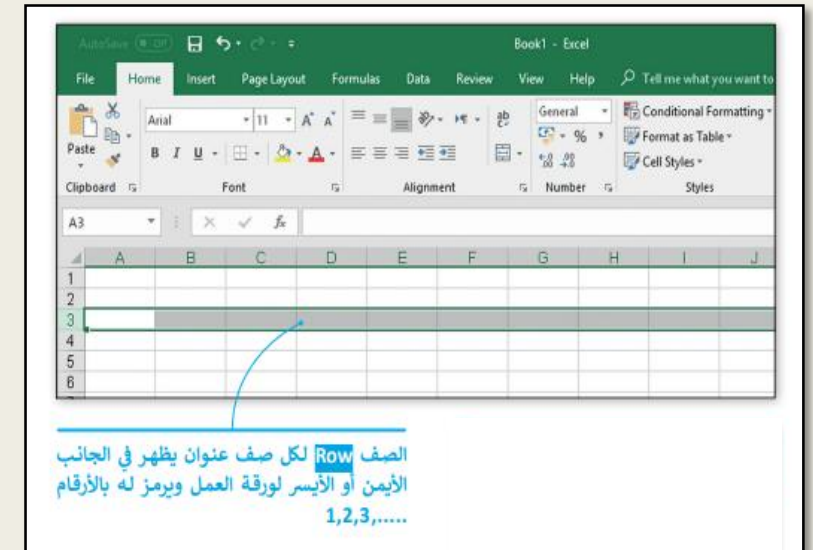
AutoSave Off
Book1 - Excel
File Home Insert Page Layout Formulas Data Review View Help Tell me what you want to
Paste
Arial 11 A A
B I U
General
% ,
Conditional Formatting
Format as Table
Cell Styles
Clipboard Font Alignment Number Styles
A3 fx

| | A | B | C | D | E | F | G | H | I | J |
|---|---|---|---|---|---|---|---|---|---|---|
| 1 | | | | | | | | | | |
| 2 | | | | | | | | | | |
| 3 | | | | | | | | | | |
| 4 | | | | | | | | | | |
| 5 | | | | | | | | | | |
| 6 | | | | | | | | | | |

الصف Row لكل صف عنوان يظهر في الجانب الأيمن أو الأيسر لورقة العمل ويرمز له بالأرقام 1,2,3,.....